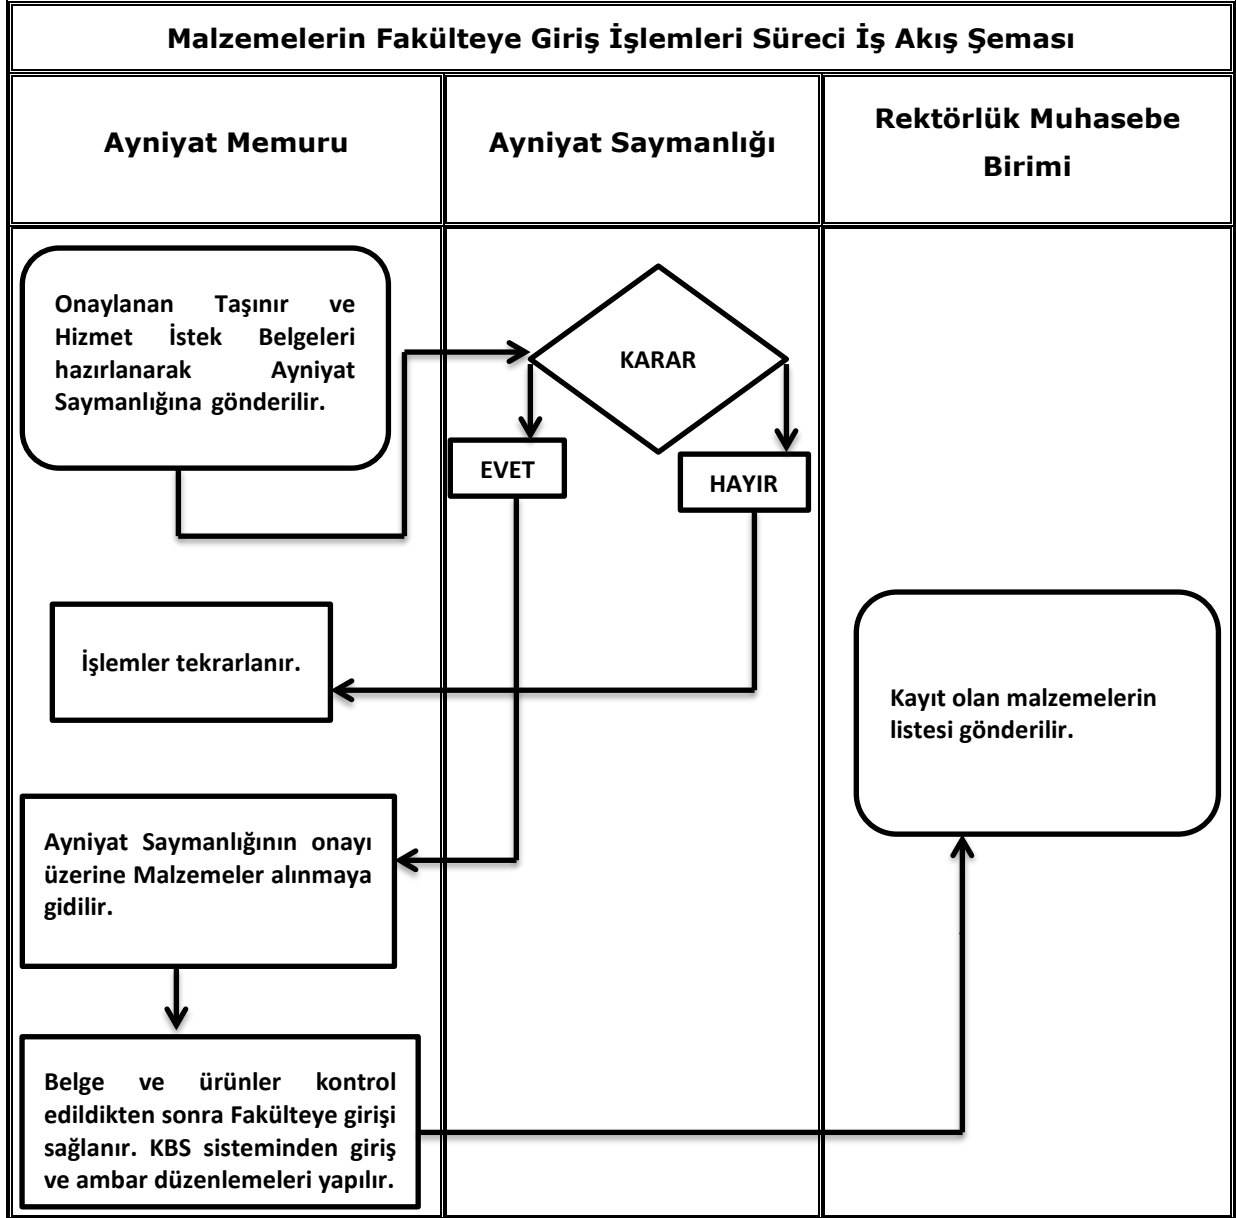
Malzemelerin Fakülteye Giriş İşlemleri Süreci İş Akış Şeması

Ayniyat Memuru

Ayniyat Saymanlığı

Rektörlük Muhasebe Birimi

Onaylanan Taşınır ve Hizmet İstek Belgeleri hazırlanarak Ayniyat Saymanlığına gönderilir.

KARAR

EVET

HAYIR

İşlemler tekrarlanır.

Kayıt olan malzemelerin listesi gönderilir.

Ayniyat Saymanlığının onayı üzerine Malzemeler alınmaya gidilir.

Belge ve ürünler kontrol edildikten sonra Fakülteye girişi sağlanır. KBS sisteminden giriş ve ambar düzenlemeleri yapılır.